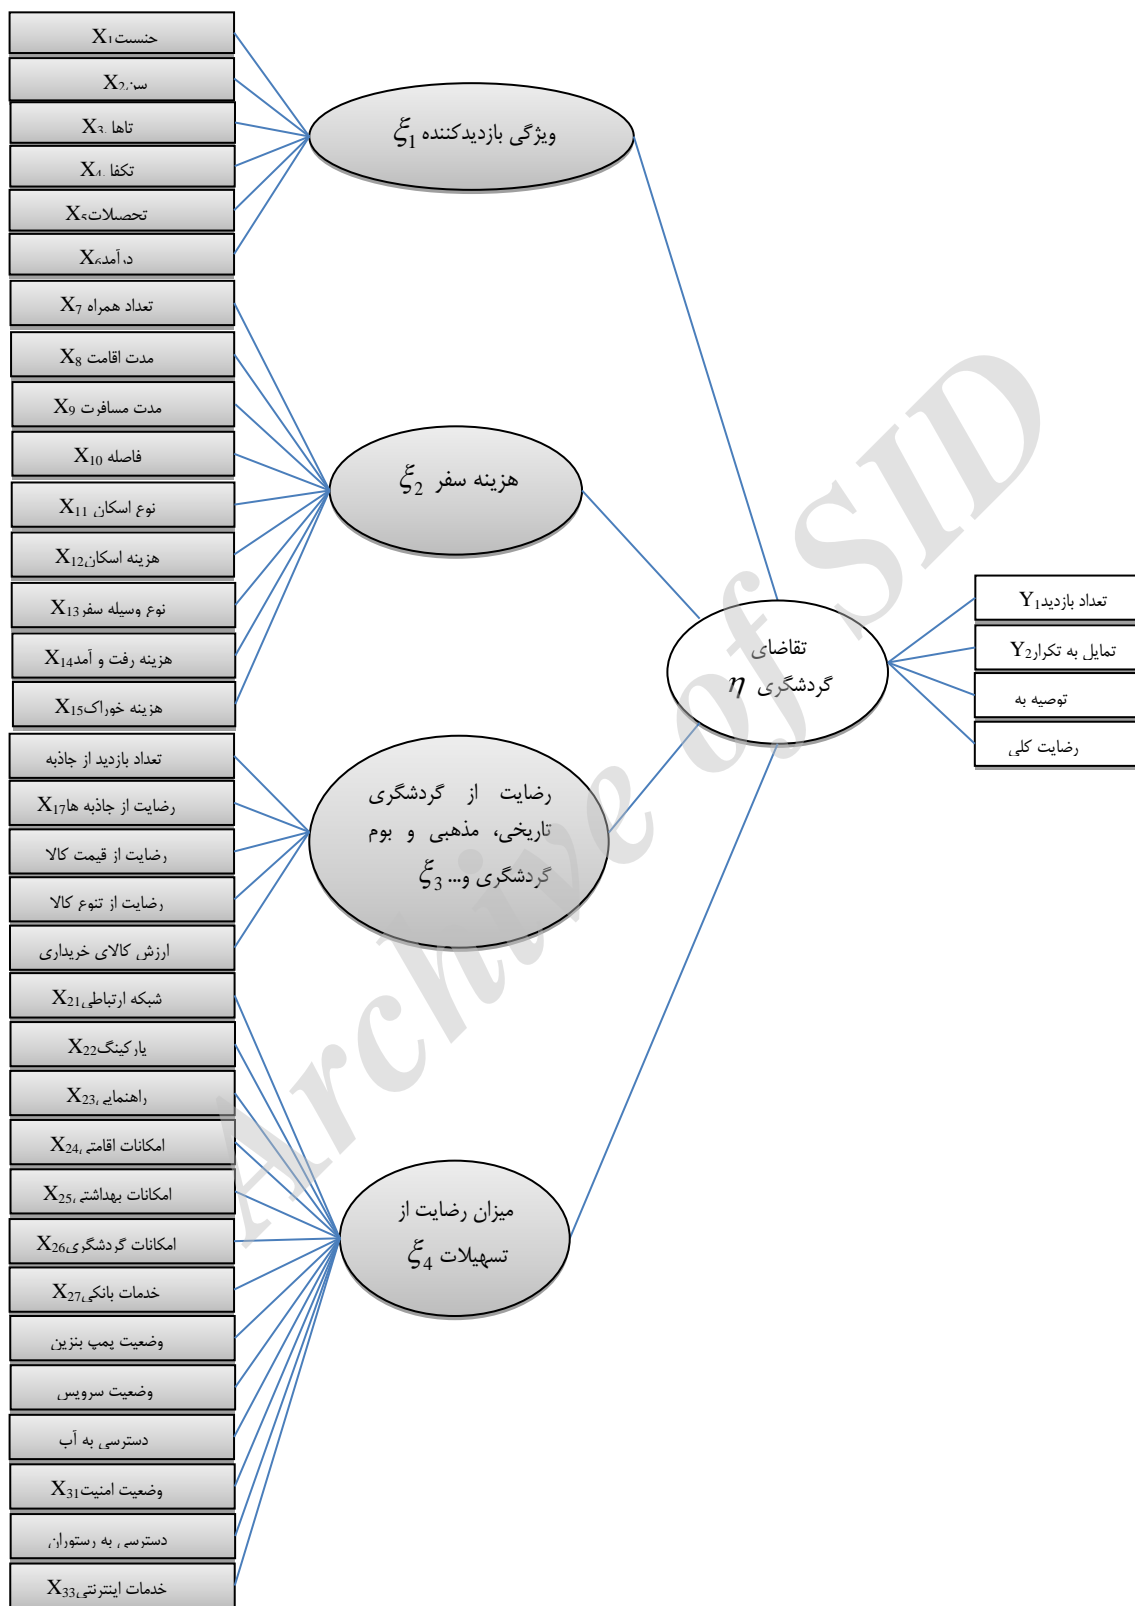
$X_1$جنسیت
$X_2$سن
$X_3$تاهل
$X_4$تکفل
$X_5$تحصیلات
$X_6$درآمد
$X_7$ تعداد همراه
$X_8$ مدت اقامت
$X_9$ مدت مسافرت
$X_{10}$ فاصله
$X_{11}$ نوع اسکان
$X_{12}$هزینه اسکان
$X_{13}$ نوع وسیله سفر
$X_{14}$هزینه رفت و آمد
$X_{15}$هزینه خوراک
تعداد بازدید از جاذبه
$X_{17}$رضایت از جاذبه ها
رضایت از قیمت کالا
رضایت از تنوع کالا
ارزش کالای خریداری
$X_{21}$شبکه ارتباطی
$X_{22}$پارکینگ
$X_{23}$راهنمایی
$X_{24}$امکانات اقامتی
$X_{25}$امکانات بهداشتی
$X_{26}$امکانات گردشگری
$X_{27}$خدمات بانکی
وضعیت پمپ بنزین
وضعیت سرویس
دسترسی به آب
$X_{31}$وضعیت امنیت
دسترسی به رستوران
$X_{33}$خدمات اینترنتی

ویژگی بازدیدکننده $\xi_1$
هزینه سفر $\xi_2$
رضایت از گردشگری تاریخی، مذهبی و بوم گردشگری و... $\xi_3$
میزان رضایت از تسهیلات $\xi_4$

تقاضای گردشگری $\eta$

$Y_1$تعداد بازدید
$Y_2$تمایل به تکرار
توصیه به
رضایت کلی

Archive of SID